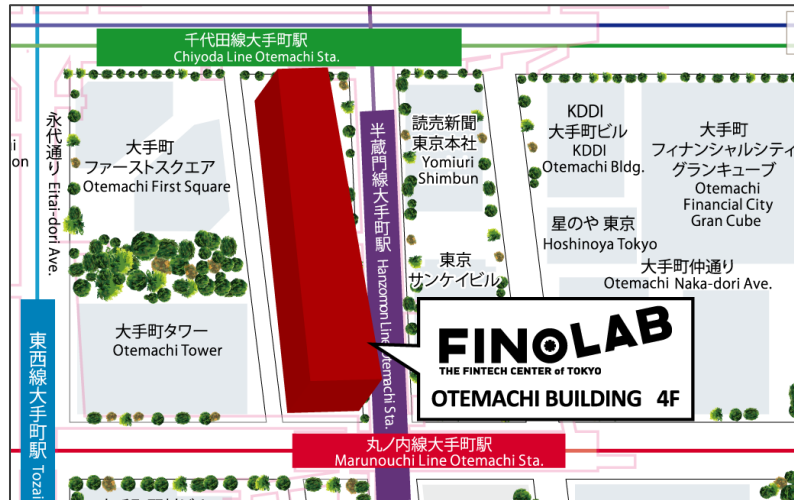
千代田線大手町駅
Chiyoda Line Otemachi Sta.

永代通り Eitai-dori Ave.

i
on

大手町
ファーストスクエア
Otemachi First Square

半蔵門線大手町駅
Hanzomon Line Otemachi Sta.

読売新聞
東京本社
Yomiuri
Shimbun

KDDI
大手町ビル
KDDI
Otemachi Bldg.

大手町
フィナンシャルシティ
グランキューブ
Otemachi
Financial City
Gran Cube

星のや 東京
Hoshinoya Tokyo

東京
サンケイビル

大手町仲通り
Otemachi Naka-dori Ave.

東西線大手町駅
Tozai

大手町タワー
Otemachi Tower

FINOLAB
THE FINTECH CENTER of TOKYO
OTEMACHI BUILDING 4F

丸ノ内線大手町駅
Marunouchi Line Otemachi Sta.